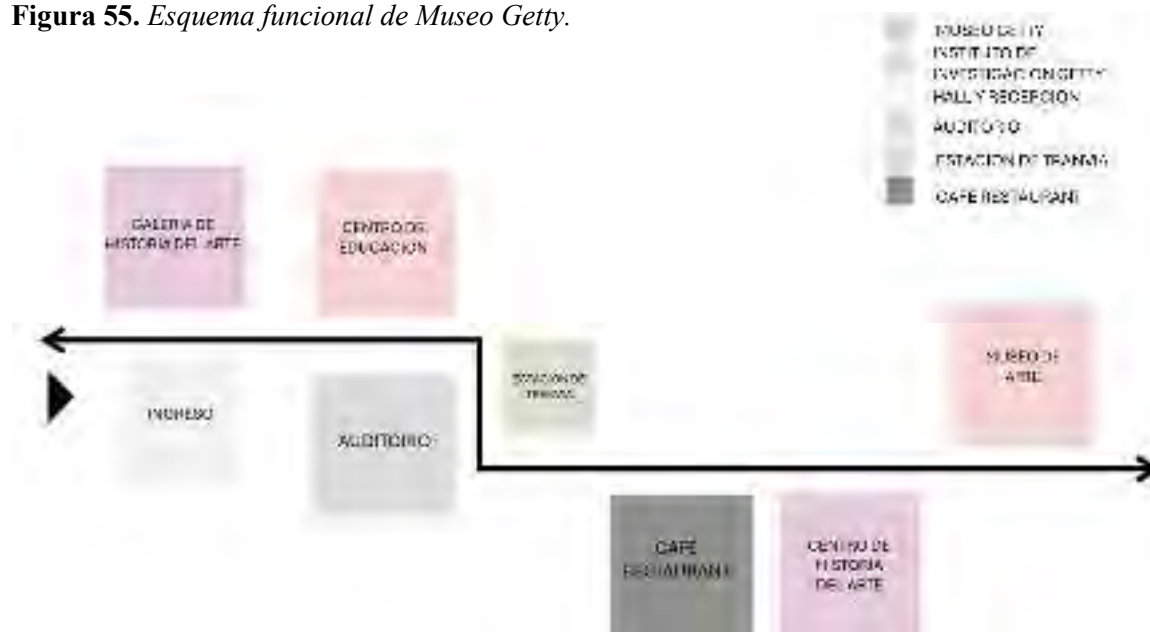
**Figura 55.** *Esquema funcional de Museo Getty.*

MUSEO GETTY
INSTITUTO DE INVESTIGACION GETTY
HALL Y RECEPCION
AUDITORIO
ESTACION DE TRANVIA
CAFE RESTAURANT

GALERIA DE HISTORIA DEL ARTE

CENTRO DE EDUCACION

ESTACION DE TRANVIA

MUSEO DE ARTE

INGRESO

AUDITORIO

CAFE RESTAURANT

CENTRO DE HISTORIA DEL ARTE